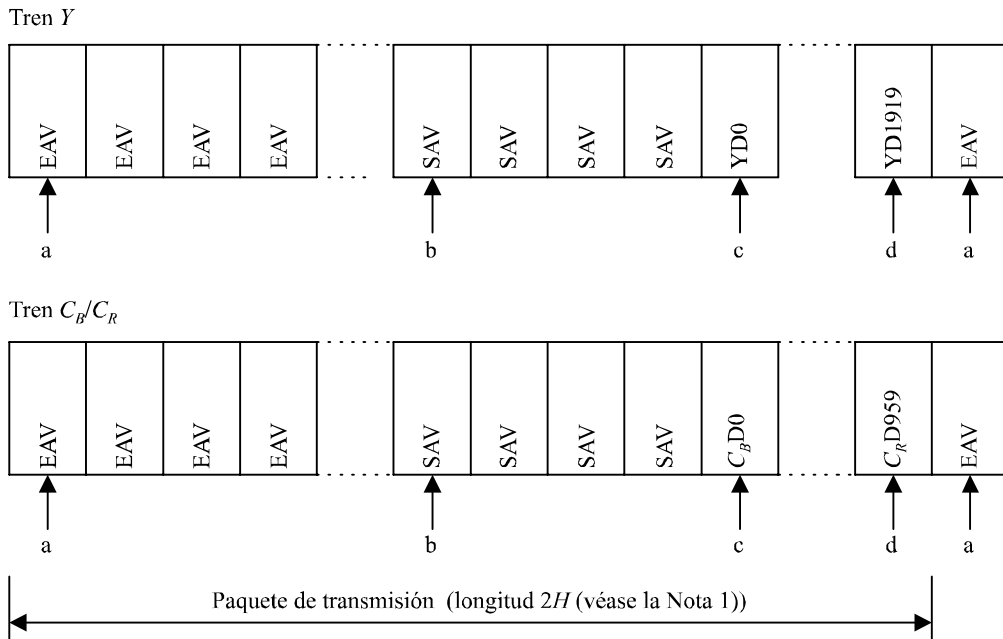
Tren $Y$

EAV EAV EAV EAV SAV SAV SAV SAV YD0 YD1919 EAV

a b c d a

Tren $C_B/C_R$

EAV EAV EAV EAV SAV SAV SAV SAV $C_B$D0 $C_R$D959 EAV

a b c d a

Paquete de transmisión (longitud $2H$ (véase la Nota 1))